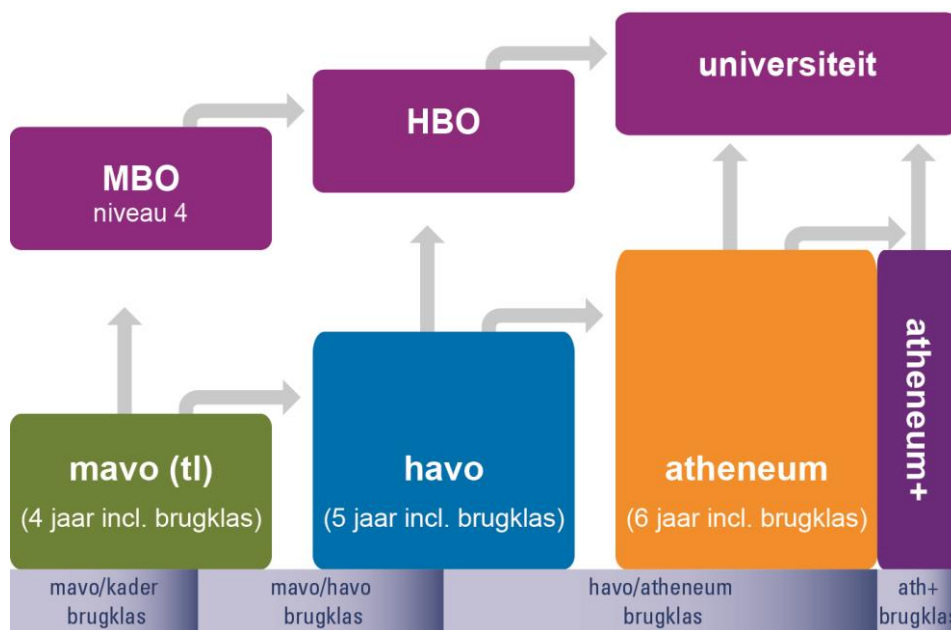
universiteit

HBO

MBO
niveau 4

atheneum+

mavo (tl)
(4 jaar incl. brugklas)

havo
(5 jaar incl. brugklas)

atheneum
(6 jaar incl. brugklas)

mavo/kader brugklas

mavo/havo brugklas

havo/atheneum brugklas

ath+ brugkla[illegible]